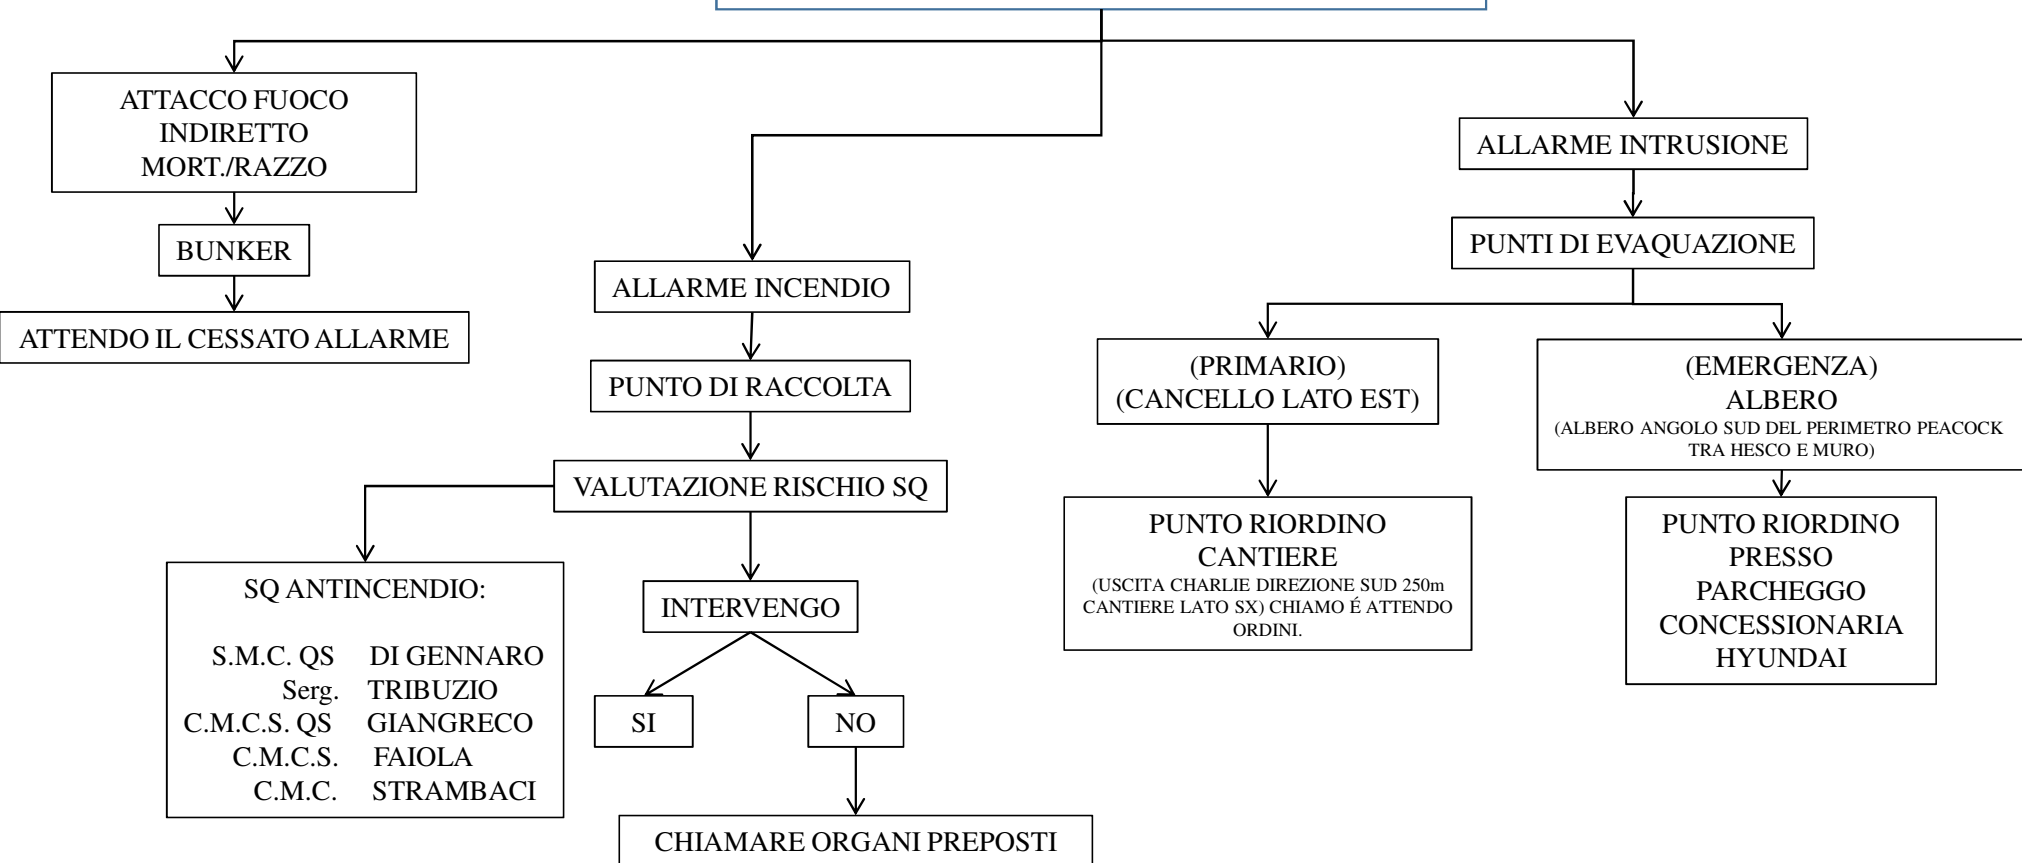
ATTACCO FUOCO INDIRETTO MORT./RAZZO

BUNKER

ATTENDO IL CESSATO ALLARME

ALLARME INCENDIO

PUNTO DI RACCOLTA

VALUTAZIONE RISCHIO SQ

SQ ANTINCENDIO:

S.M.C. QS DI GENNARO
Serg. TRIBUZIO
C.M.C.S. QS GIANGRECO
C.M.C.S. FAIOLA
C.M.C. STRAMBACI

INTERVENGO

SI

NO

CHIAMARE ORGANI PREPOSTI

ALLARME INTRUSIONE

PUNTI DI EVAQUAZIONE

(PRIMARIO)
(CANCELLO LATO EST)

PUNTO RIORDINO CANTIERE
(USCITA CHARLIE DIREZIONE SUD 250m CANTIERE LATO SX) CHIAMO É ATTENDO ORDINI.

(EMERGENZA)
ALBERO
(ALBERO ANGOLO SUD DEL PERIMETRO PEACOCK TRA HESCO E MURO)

PUNTO RIORDINO PRESSO PARCHEGGO CONCESSIONARIA HYUNDAI